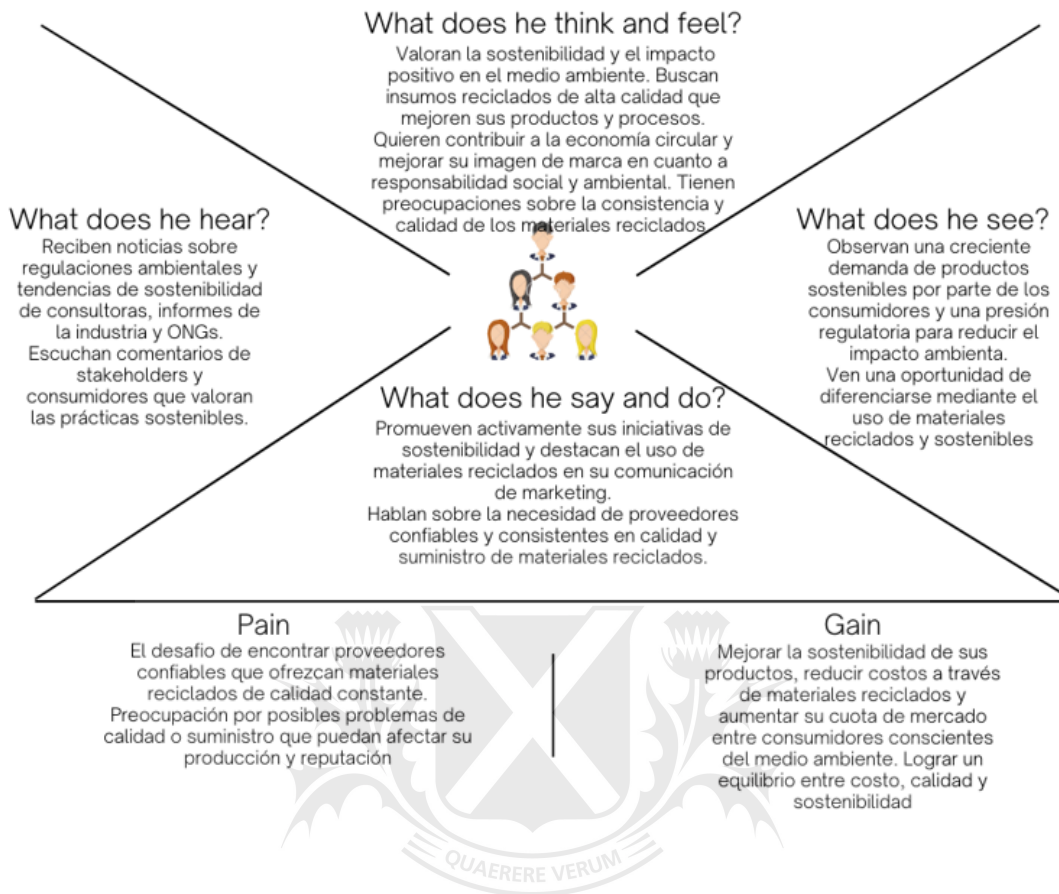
What does he think and feel?

Valoran la sostenibilidad y el impacto positivo en el medio ambiente. Buscan insumos reciclados de alta calidad que mejoren sus productos y procesos. Quieren contribuir a la economía circular y mejorar su imagen de marca en cuanto a responsabilidad social y ambiental. Tienen preocupaciones sobre la consistencia y calidad de los materiales reciclados

What does he hear?

Reciben noticias sobre regulaciones ambientales y tendencias de sostenibilidad de consultoras, informes de la industria y ONGs. Escuchan comentarios de stakeholders y consumidores que valoran las prácticas sostenibles.

What does he see?

Observan una creciente demanda de productos sostenibles por parte de los consumidores y una presión regulatoria para reducir el impacto ambienta. Ven una oportunidad de diferenciarse mediante el uso de materiales reciclados y sostenibles

What does he say and do?

Promueven activamente sus iniciativas de sostenibilidad y destacan el uso de materiales reciclados en su comunicación de marketing. Hablan sobre la necesidad de proveedores confiables y consistentes en calidad y suministro de materiales reciclados.

Pain

El desafío de encontrar proveedores confiables que ofrezcan materiales reciclados de calidad constante. Preocupación por posibles problemas de calidad o suministro que puedan afectar su producción y reputación

Gain

Mejorar la sostenibilidad de sus productos, reducir costos a través de materiales reciclados y aumentar su cuota de mercado entre consumidores conscientes del medio ambiente. Lograr un equilibrio entre costo, calidad y sostenibilidad

QUAERERE VERUM